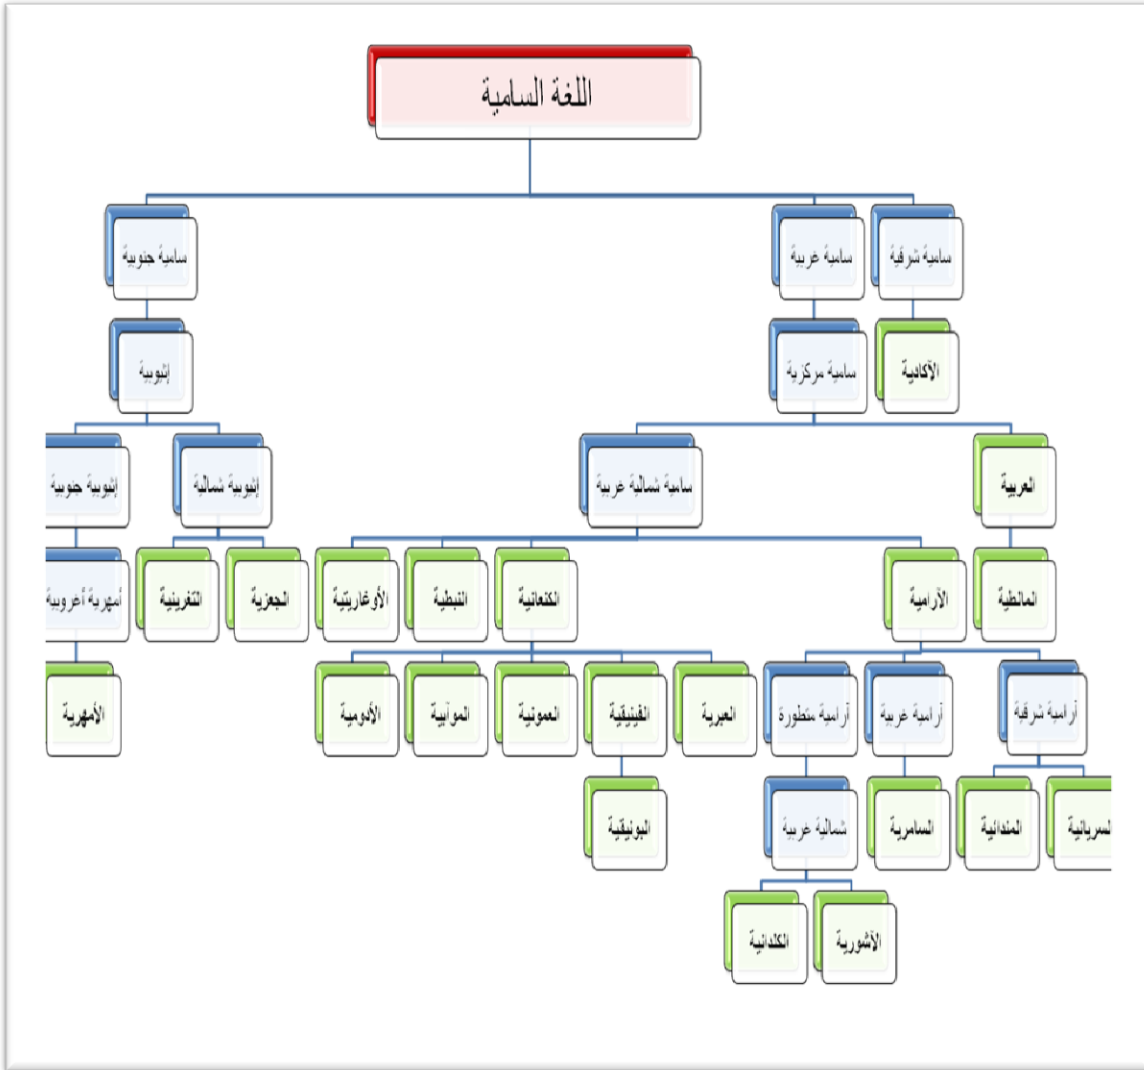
اللغة السامية

سامية شرقية
سامية غربية
سامية جنوبية

الآكادية
سامية مركزية
إثيوبية

العربية
سامية شمالية غربية
إثيوبية شمالية
إثيوبية جنوبية

المالطية
الآرامية
الكنعانية
النبطية
الأوغاريتية
الجعزية
التغرينية
أمهرية أغروبية

آرامية شرقية
آرامية غربية
آرامية متطورة
العبرية
الفينيقية
العمونية
المؤابية
الأدومية
الأمهرية

السريانية
المندائية
السامرية
شمالية غربية
البونيقية

الآشورية
الكلدانية